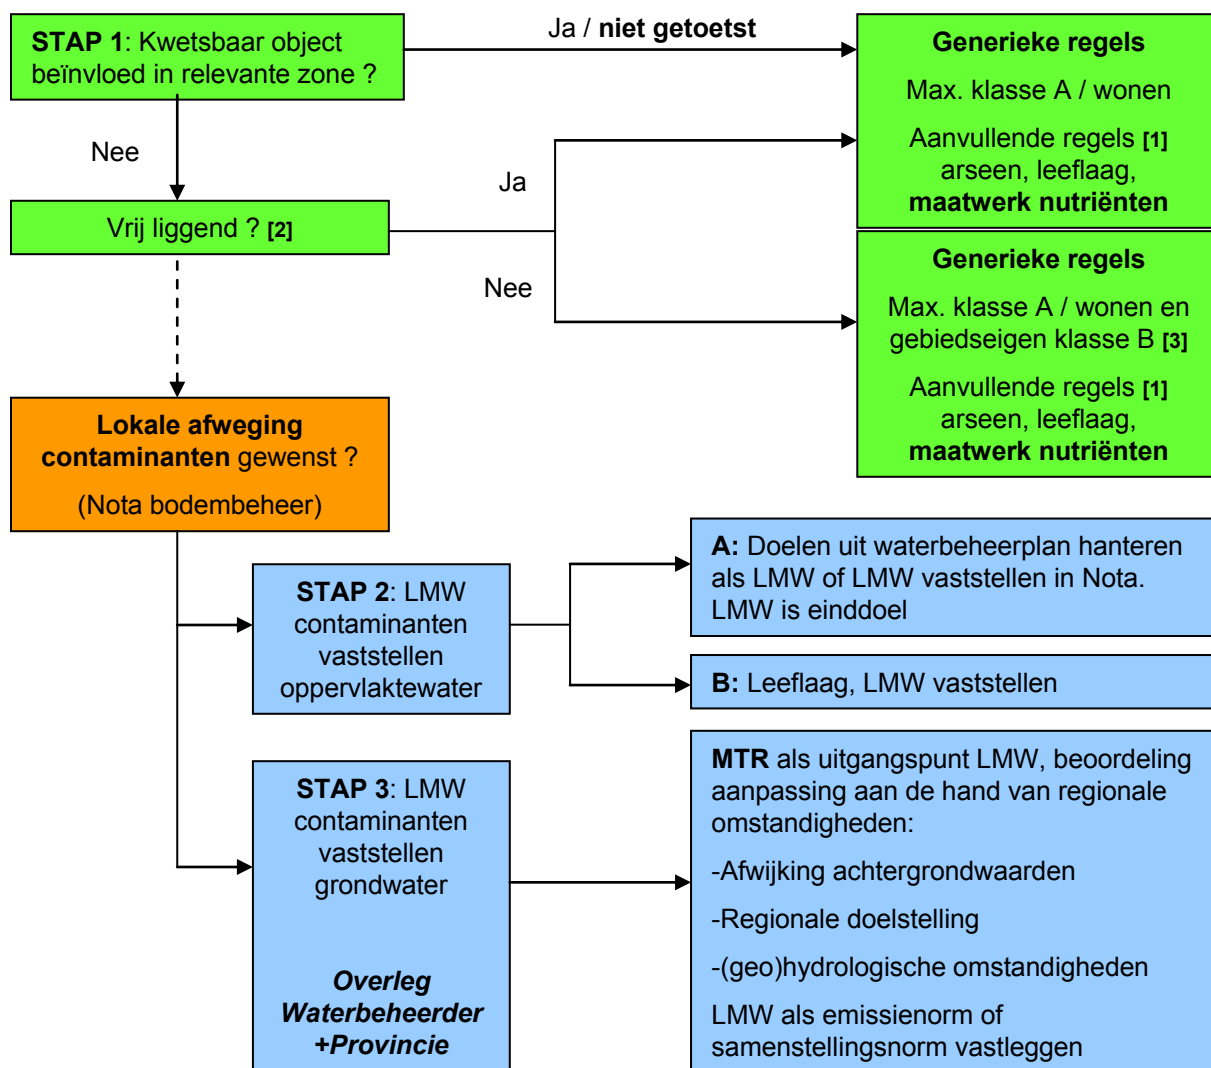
STAP 1: Kwetsbaar object beïnvloed in relevante zone ?

Ja / niet getoetst

Generieke regels

Max. klasse A / wonen

Aanvullende regels [1] arseen, leeflaag, maatwerk nutriënten

Nee

Ja

Vrij liggend ? [2]

Nee

Generieke regels

Max. klasse A / wonen en gebiedseigen klasse B [3]

Aanvullende regels [1] arseen, leeflaag, maatwerk nutriënten

Lokale afweging contaminanten gewenst ?

(Nota bodembeheer)

STAP 2: LMW contaminanten vaststellen oppervlaktewater

A: Doelen uit waterbeheerplan hanteren als LMW of LMW vaststellen in Nota. LMW is einddoel

B: Leeflaag, LMW vaststellen

STAP 3: LMW contaminanten vaststellen grondwater

Overleg Waterbeheerder +Provincie

MTR als uitgangspunt LMW, beoordeling aanpassing aan de hand van regionale omstandigheden:

-Afwijking achtergrondwaarden

-Regionale doelstelling

-(geo)hydrologische omstandigheden

LMW als emissienorm of samenstellingsnorm vastleggen